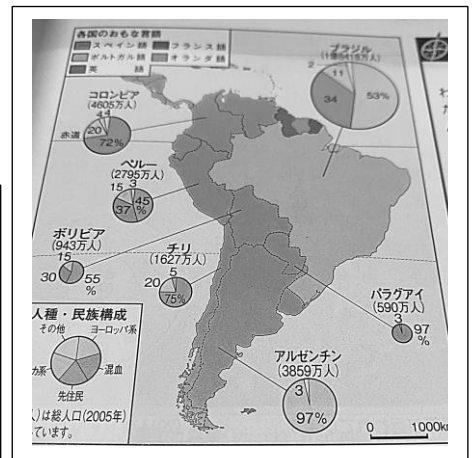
各国のおもな言語
スペイン語
フランス語
ポルトガル語
オランダ語
英語

ブラジル
(18641万人)
2
11
34
53%

コロンビア
(4605万人)
4 4
20
72%
赤道

ペルー
(2795万人)
15 3
37
45
%

ボリビア
(943万人)
15
30
55
%

チリ
(1627万人)
5
20
75%

パラグアイ
(590万人)
3
97
%

アルゼンチン
(3859万人)
3
97%

人種・民族構成
その他
ヨーロッパ系
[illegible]カ系
混血
先住民

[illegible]人)は総人口(2005年)
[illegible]ています。

0
1000k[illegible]

わ
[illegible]